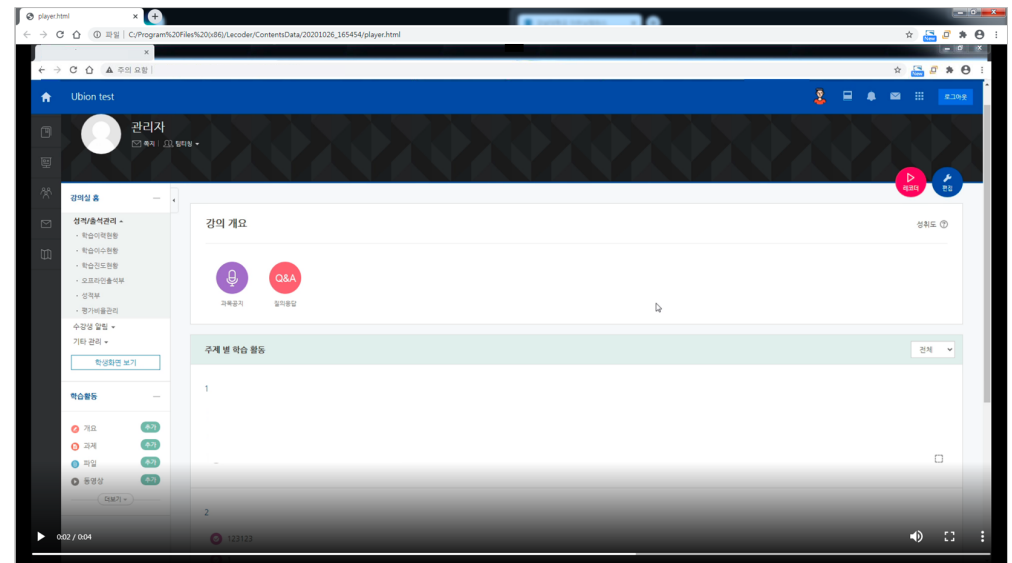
player.html

파일 | C:/Program%20Files%20(x86)/Lecoder/ContentsData/20201026_165454/player.html

주의 요함

Ubion test

로그아웃

관리자

쪽지 | 필터링

레코더

편집

강의실 홈

성적/출석관리

학습이력현황

학습이수현황

학습진도현황

오프라인출석부

성적부

평가비율관리

수강생 알림

기타 관리

학생화면 보기

학습활동

개요 추가

과제 추가

파일 추가

동영상 추가

더보기

강의 개요

성취도

과목공지

질의응답

Q&A

주제 별 학습 활동

전체

1

2

123123

0:02 / 0:04